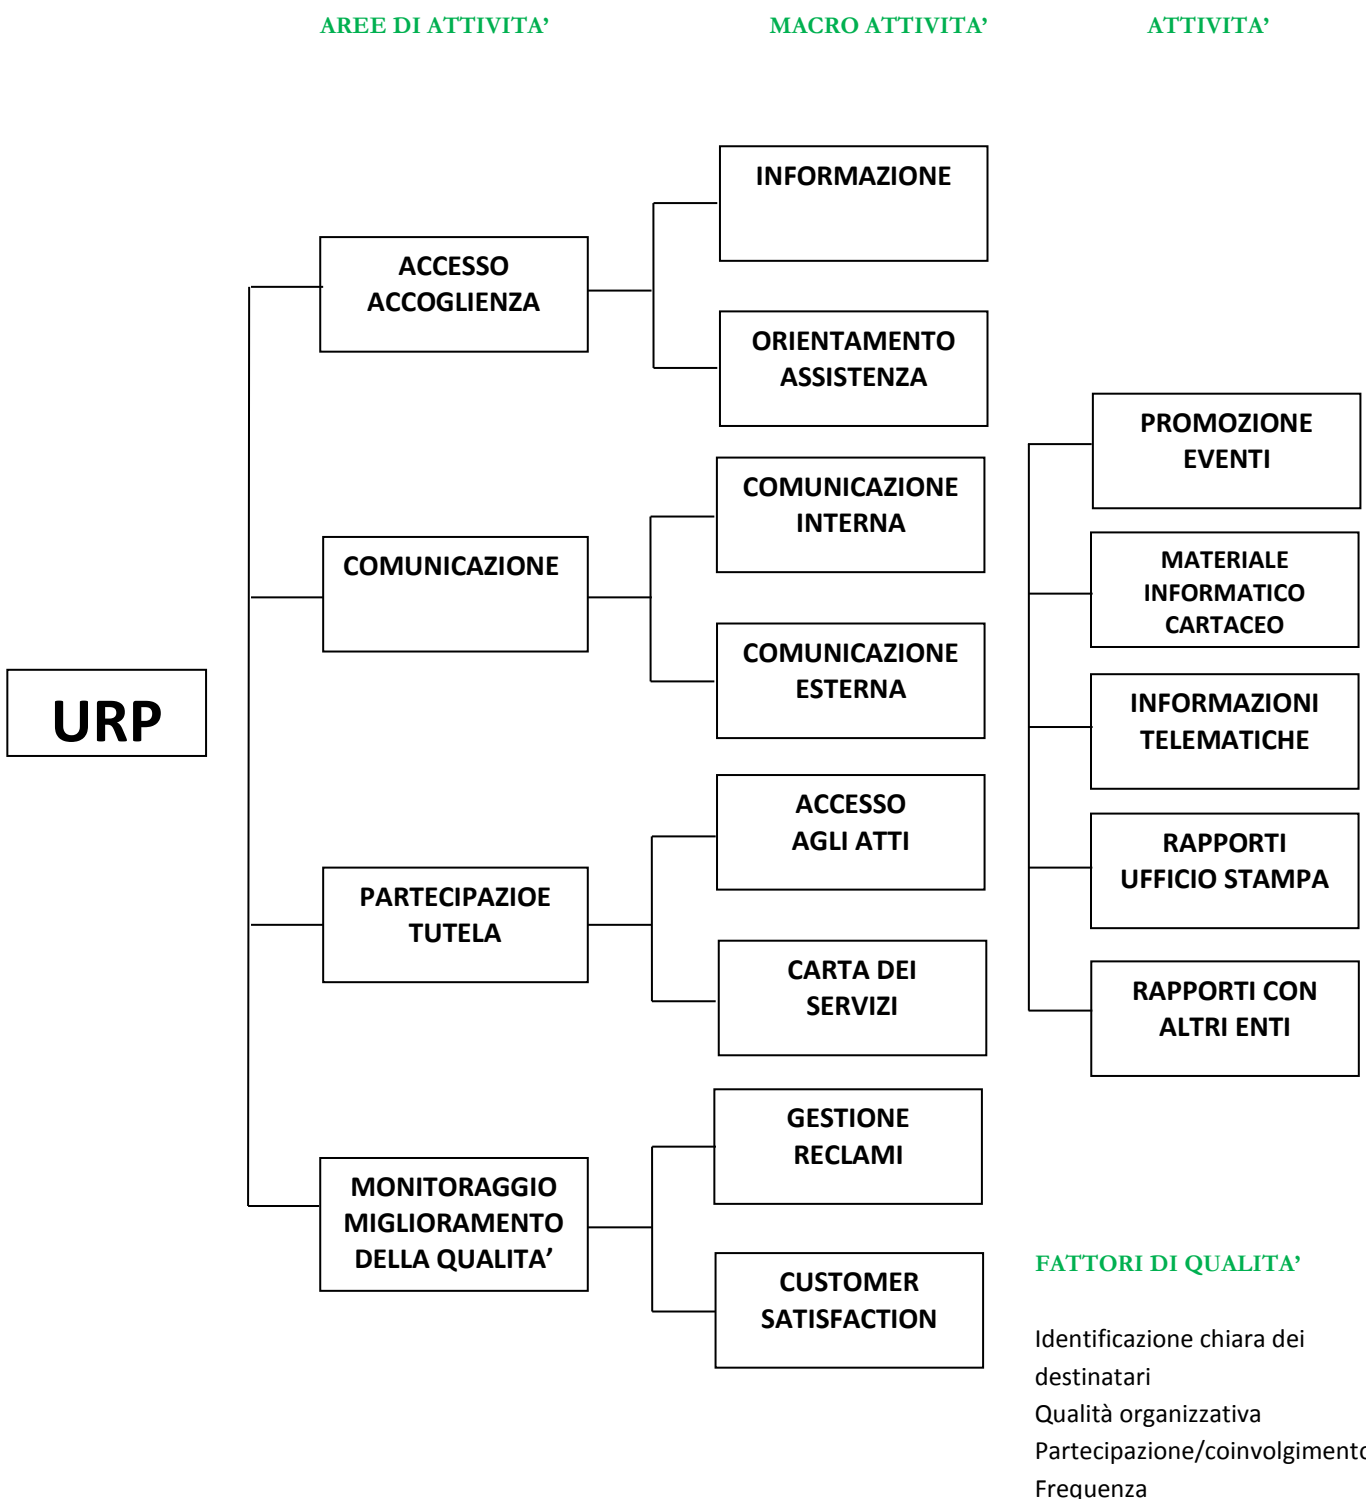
AREE DI ATTIVITA'

MACRO ATTIVITA'

ATTIVITA'

URP

ACCESSO ACCOGLIENZA

COMUNICAZIONE

PARTECIPAZIOE TUTELA

MONITORAGGIO MIGLIORAMENTO DELLA QUALITA'

INFORMAZIONE

ORIENTAMENTO ASSISTENZA

COMUNICAZIONE INTERNA

COMUNICAZIONE ESTERNA

ACCESSO AGLI ATTI

CARTA DEI SERVIZI

GESTIONE RECLAMI

CUSTOMER SATISFACTION

PROMOZIONE EVENTI

MATERIALE INFORMATICO CARTACEO

INFORMAZIONI TELEMATICHE

RAPPORTI UFFICIO STAMPA

RAPPORTI CON ALTRI ENTI

FATTORI DI QUALITA'

Identificazione chiara dei destinatari
Qualità organizzativa
Partecipazione/coinvolgiment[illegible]
Frequenza